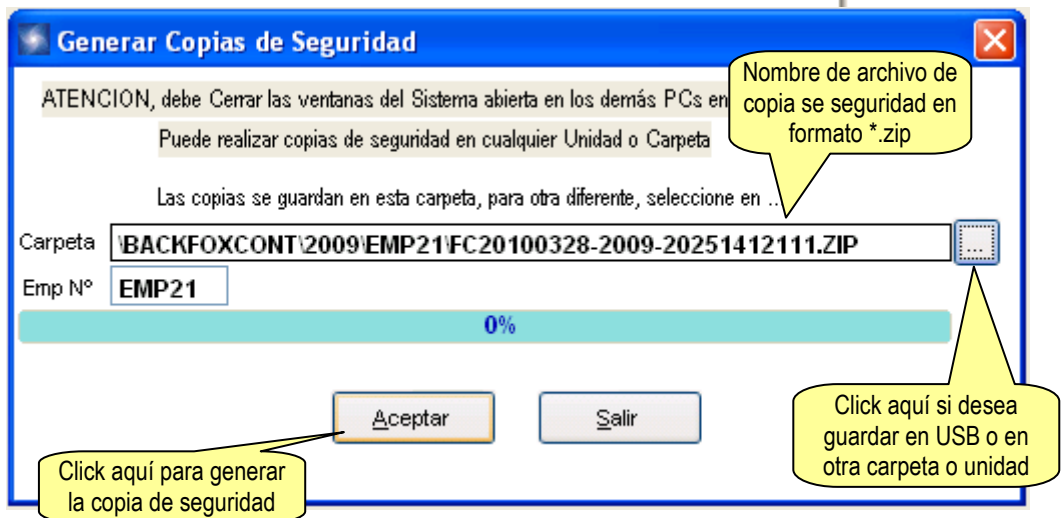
Generar Copias de Seguridad

ATENCION, debe Cerrar las ventanas del Sistema abierta en los demás PCs en

Nombre de archivo de copia se seguridad en formato *.zip

Puede realizar copias de seguridad en cualquier Unidad o Carpeta

Las copias se guardan en esta carpeta, para otra diferente, seleccione en ...

Carpeta \BACKFOXCONT\2009\EMP21\FC20100328-2009-20251412111.ZIP ...

Emp N° EMP21

0%

Aceptar Salir

Click aquí si desea guardar en USB o en otra carpeta o unidad

Click aquí para generar la copia de seguridad